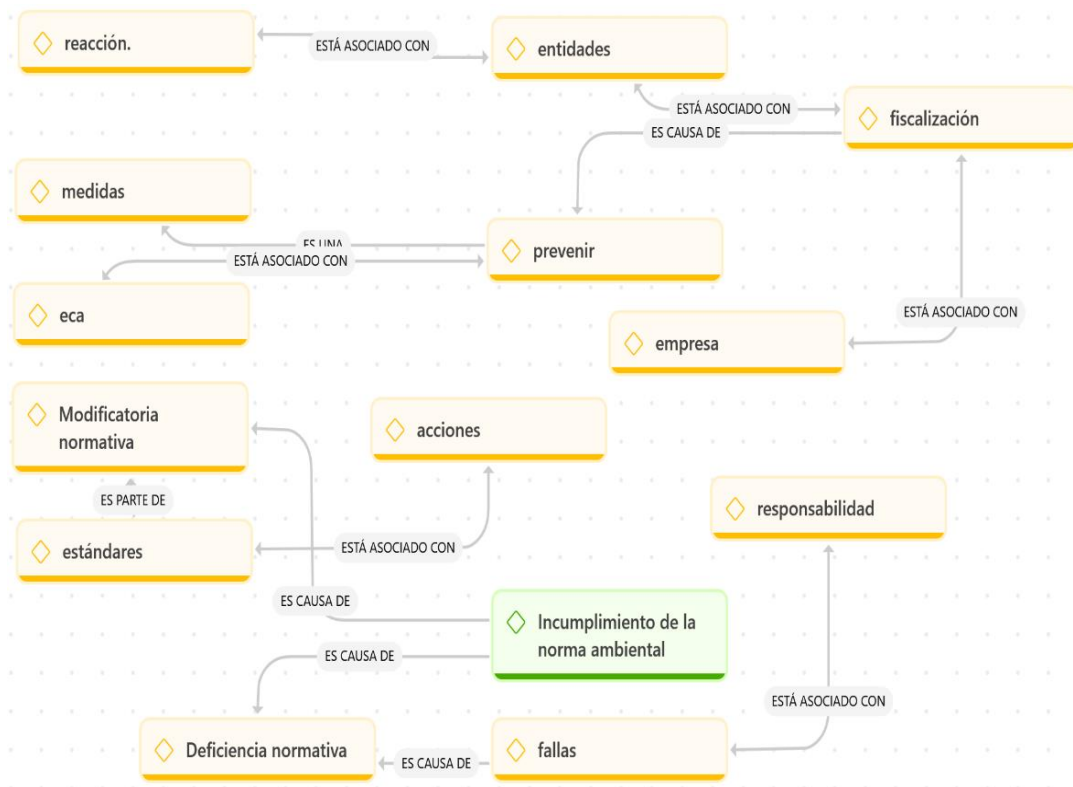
reacción.

ESTÁ ASOCIADO CON

entidades

ESTÁ ASOCIADO CON

fiscalización

ES CAUSA DE

medidas

ES UNA

ESTÁ ASOCIADO CON

prevenir

eca

ESTÁ ASOCIADO CON

empresa

Modificatoria normativa

acciones

ES PARTE DE

responsabilidad

estándares

ESTÁ ASOCIADO CON

ES CAUSA DE

Incumplimiento de la norma ambiental

ES CAUSA DE

ESTÁ ASOCIADO CON

Deficiencia normativa

ES CAUSA DE

fallas